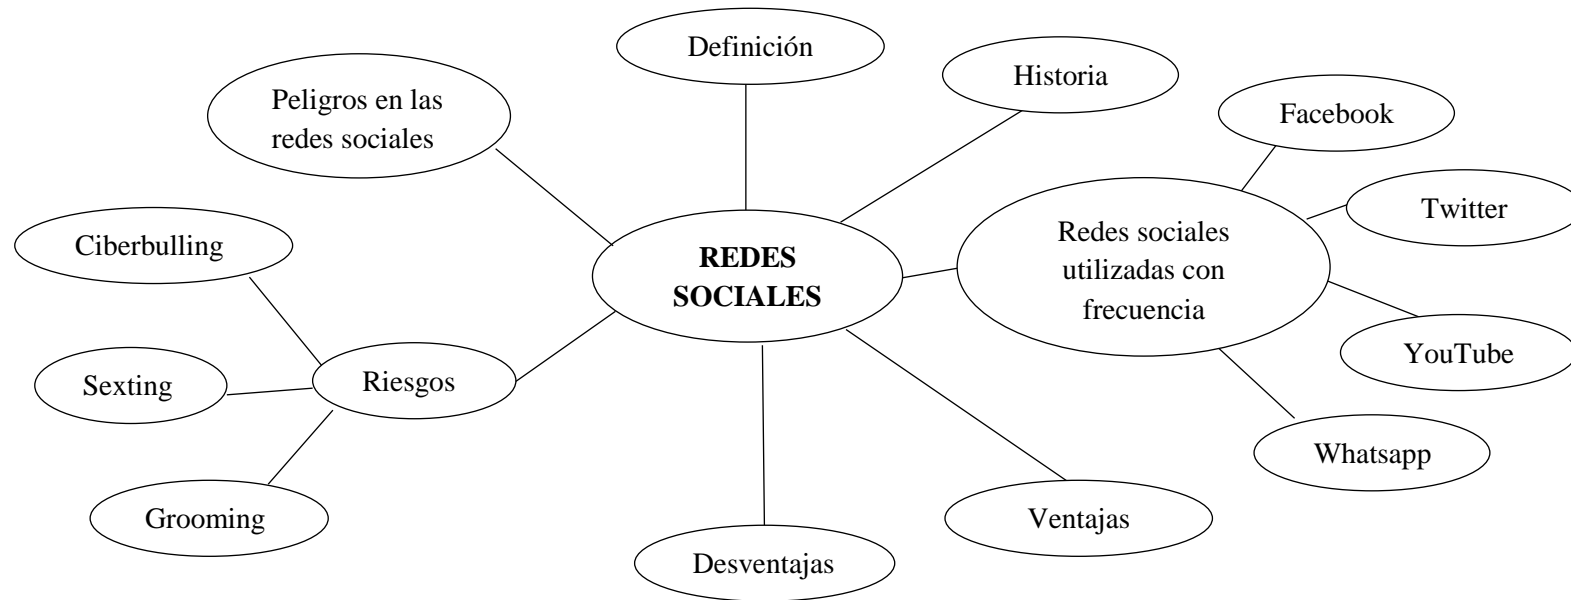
Definición

Historia

Peligros en las redes sociales

Facebook

Twitter

Ciberbulling

REDES SOCIALES

Redes sociales utilizadas con frecuencia

YouTube

Sexting

Riesgos

Whatsapp

Grooming

Ventajas

Desventajas